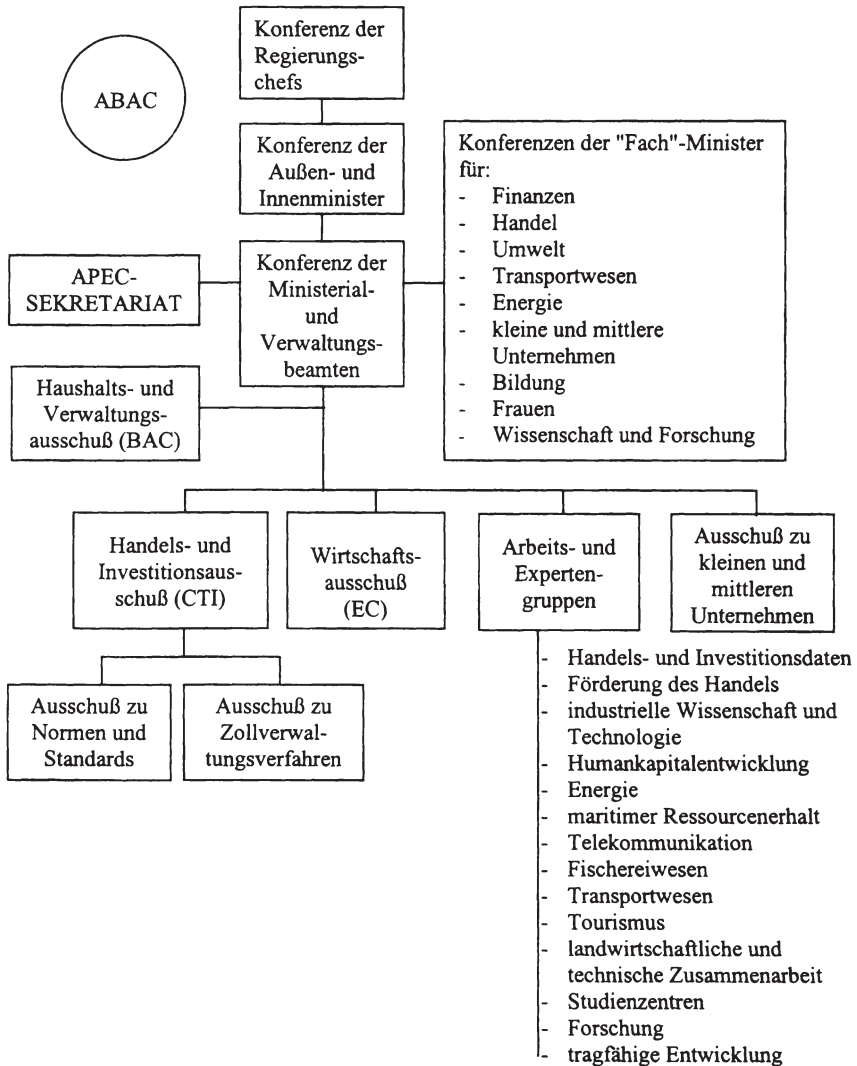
ABAC

Konferenz der Regierungschefs

Konferenz der Außen- und Innenminister

Konferenzen der "Fach"-Minister für:
- Finanzen
- Handel
- Umwelt
- Transportwesen
- Energie
- kleine und mittlere Unternehmen
- Bildung
- Frauen
- Wissenschaft und Forschung

APEC-SEKRETARIAT

Konferenz der Ministerial- und Verwaltungsbeamten

Haushalts- und Verwaltungsausschuß (BAC)

Handels- und Investitionsausschuß (CTI)

Wirtschaftsausschuß (EC)

Arbeits- und Expertengruppen

Ausschuß zu kleinen und mittleren Unternehmen

Ausschuß zu Normen und Standards

Ausschuß zu Zollverwaltungsverfahren

- Handels- und Investitionsdaten
- Förderung des Handels
- industrielle Wissenschaft und Technologie
- Humankapitalentwicklung
- Energie
- maritimer Ressourcenerhalt
- Telekommunikation
- Fischereiwesen
- Transportwesen
- Tourismus
- landwirtschaftliche und technische Zusammenarbeit
- Studienzentren
- Forschung
- tragfähige Entwicklung